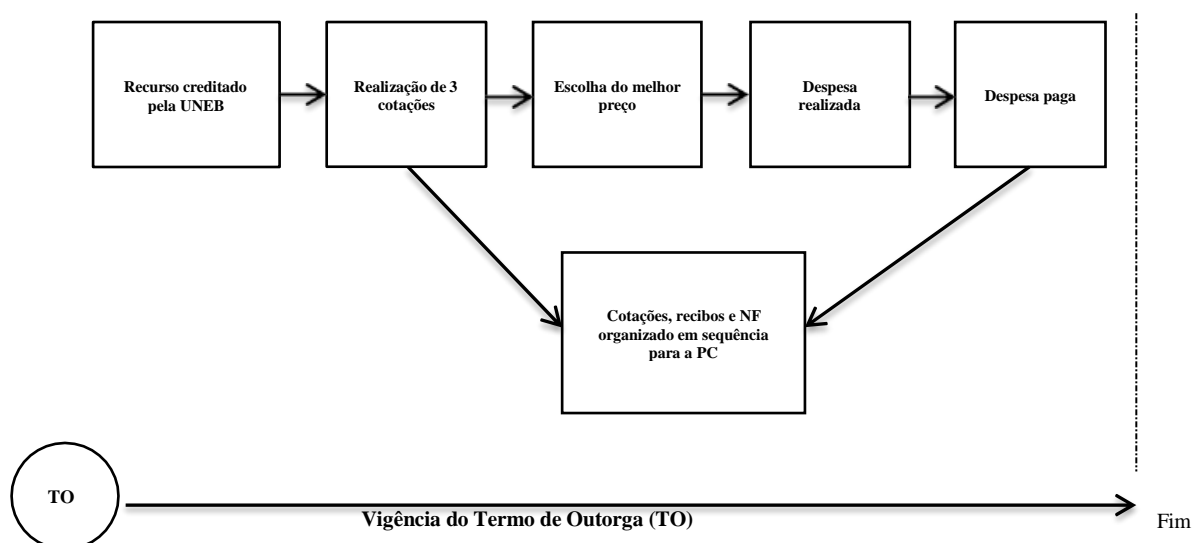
Recurso creditado pela UNEB

Realização de 3 cotações

Escolha do melhor preço

Despesa realizada

Despesa paga

Cotações, recibos e NF organizado em sequência para a PC

TO

Vigência do Termo de Outorga (TO)

Fim